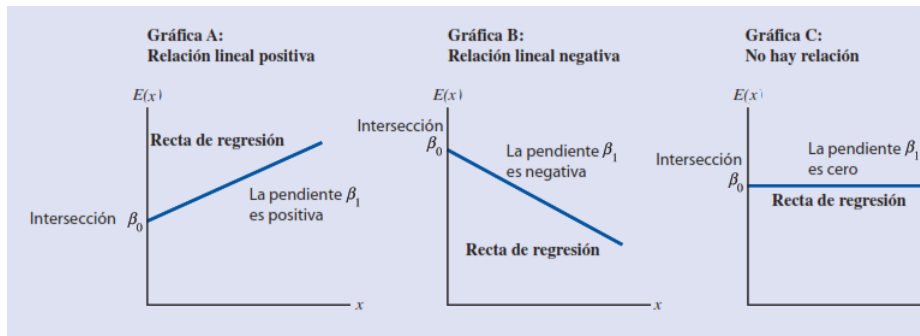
Gráfica A:
Relación lineal positiva

$E(x)$

Recta de regresión

La pendiente $\beta_1$ es positiva

Intersección $\beta_0$

$x$

Gráfica B:
Relación lineal negativa

$E(x)$

Intersección $\beta_0$

La pendiente $\beta_1$ es negativa

Recta de regresión

$x$

Gráfica C:
No hay relación

$E(x)$

Intersección $\beta_0$

La pendiente $\beta_1$ es cero

Recta de regresión